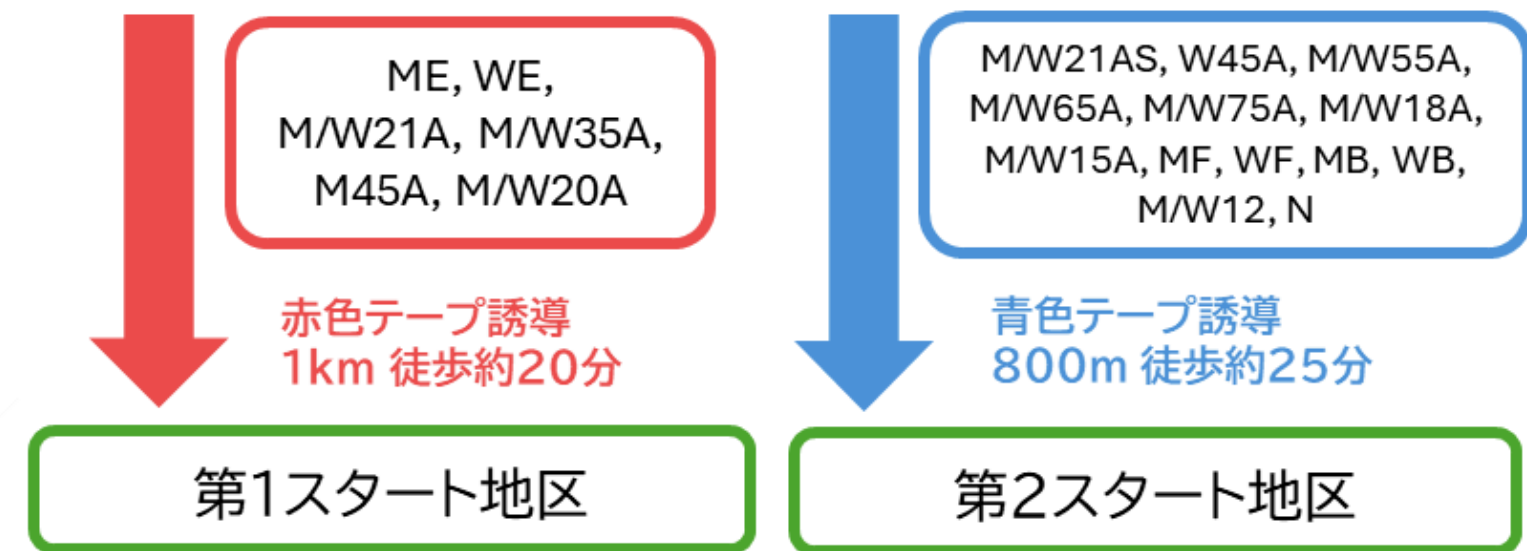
ME, WE,
M/W21A, M/W35A,
M45A, M/W20A

赤色テープ誘導
1km 徒歩約20分

第1スタート地区

M/W21AS, W45A, M/W55A,
M/W65A, M/W75A, M/W18A,
M/W15A, MF, WF, MB, WB,
M/W12, N

青色テープ誘導
800m 徒歩約25分

第2スタート地区